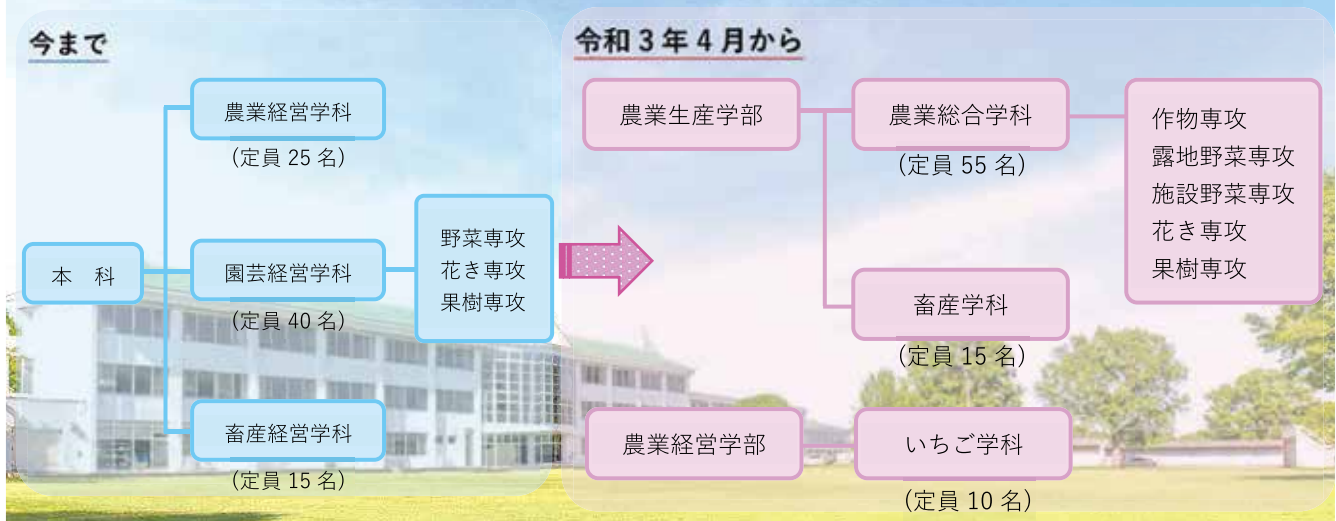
今まで

本　科

農業経営学科
（定員 25 名）

園芸経営学科
（定員 40 名）

野菜専攻
花き専攻
果樹専攻

畜産経営学科
（定員 15 名）

令和３年４月から

農業生産学部

農業総合学科
（定員 55 名）

作物専攻
露地野菜専攻
施設野菜専攻
花き専攻
果樹専攻

畜産学科
（定員 15 名）

農業経営学部

いちご学科
（定員 10 名）